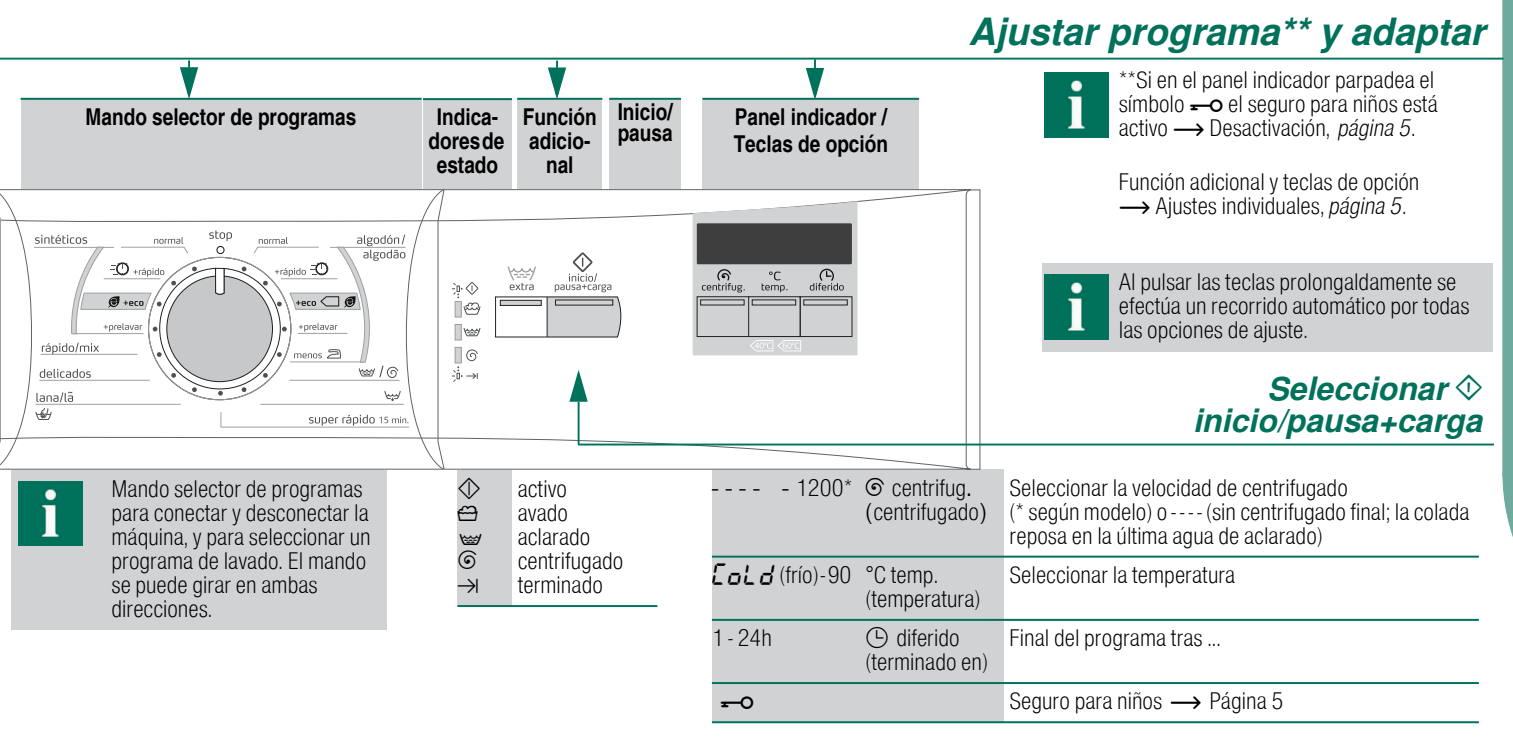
Ajustar programa** y adaptar

Mando selector de programas

Indicadores de estado

Función adicional

Inicio/ pausa

Panel indicador / Teclas de opción

**Si en el panel indicador parpadea el símbolo ⊸o el seguro para niños está activo ⟶ Desactivación, *página 5*.

Función adicional y teclas de opción ⟶ Ajustes individuales, *página 5*.

sintéticos normal stop normal algodón/ algodão

+rápido +rápido

+eco +eco

+prelavar +prelavar

rápido/mix menos

delicados

lana/lã

super rápido 15 min.

extra

inicio/ pausa+carga

centrifug. °C temp. diferido

40°C 60°C

Al pulsar las teclas prolongaldamente se efectúa un recorrido automático por todas las opciones de ajuste.

Seleccionar inicio/pausa+carga

Mando selector de programas para conectar y desconectar la máquina, y para seleccionar un programa de lavado. El mando se puede girar en ambas direcciones.

activo
avado
aclarado
centrifugado
terminado

| | | |
|---|---|---|
| - - - - - 1200* | centrifug. (centrifugado) | Seleccionar la velocidad de centrifugado (* según modelo) o - - - - (sin centrifugado final; la colada reposa en la última agua de aclarado) |
| Cold (frío) - 90 | °C temp. (temperatura) | Seleccionar la temperatura |
| 1 - 24h | diferido (terminado en) | Final del programa tras ... |
| ⊸o | | Seguro para niños ⟶ Página 5 |